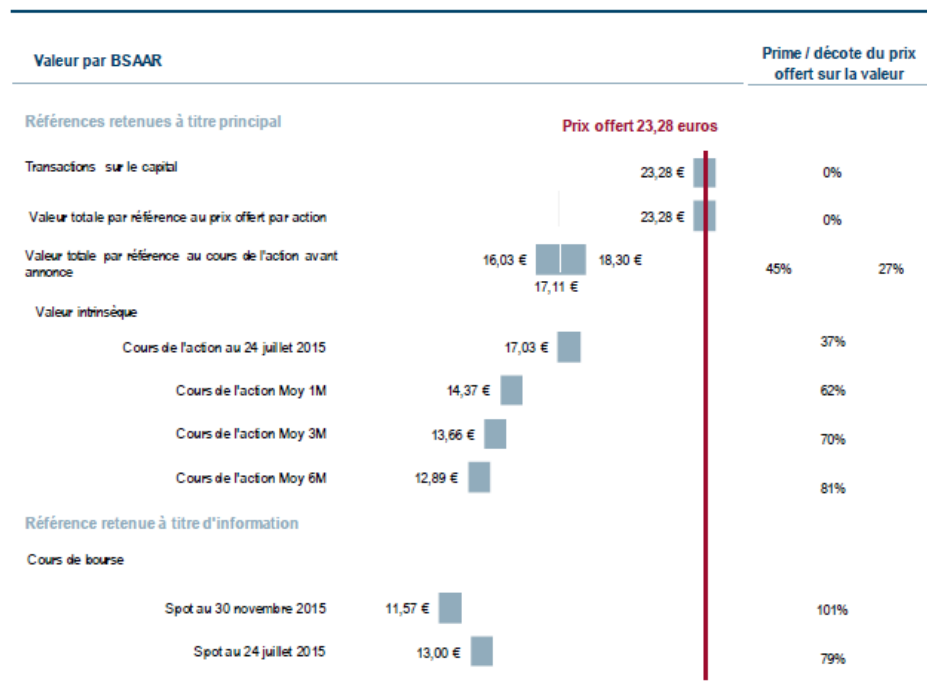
Valeur par BSAAR

Prime / décote du prix offert sur la valeur

Références retenues à titre principal

Prix offert 23,28 euros

Transactions sur le capital 23,28 € 0%

Valeur totale par référence au prix offert par action 23,28 € 0%

Valeur totale par référence au cours de l'action avant annonce 16,03 € 18,30 € 17,11 € 45% 27%

Valeur intrinsèque

Cours de l'action au 24 juillet 2015 17,03 € 37%

Cours de l'action Moy 1M 14,37 € 62%

Cours de l'action Moy 3M 13,66 € 70%

Cours de l'action Moy 6M 12,89 € 81%

Référence retenue à titre d'information

Cours de bourse

Spot au 30 novembre 2015 11,57 € 101%

Spot au 24 juillet 2015 13,00 € 79%